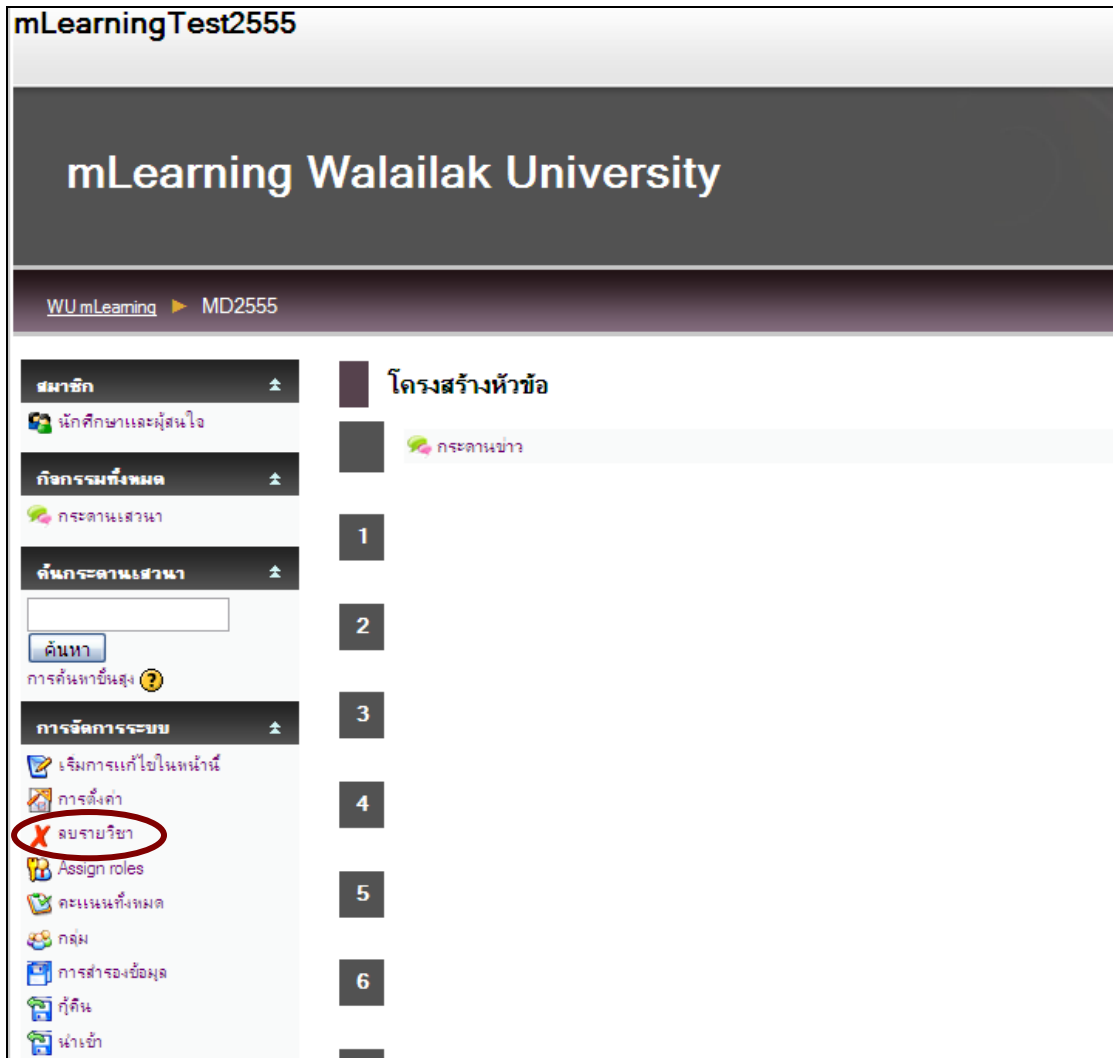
mLearningTest2555

mLearning Walailak University

WU mLearning ► MD2555

สมาชิก

นักศึกษาและผู้สนใจ

กิจกรรมทั้งหมด

กระดานเสวนา

ค้นกระดานเสวนา

ค้นหา

การค้นหาขั้นสูง

การจัดการระบบ

เริ่มการแก้ไขในหน้านี้

การตั้งค่า

ลบรายวิชา

Assign roles

คะแนนทั้งหมด

กลุ่ม

การสำรองข้อมูล

กู้คืน

นำเข้า

โครงสร้างหัวข้อ

กระดานข่าว

1

2

3

4

5

6